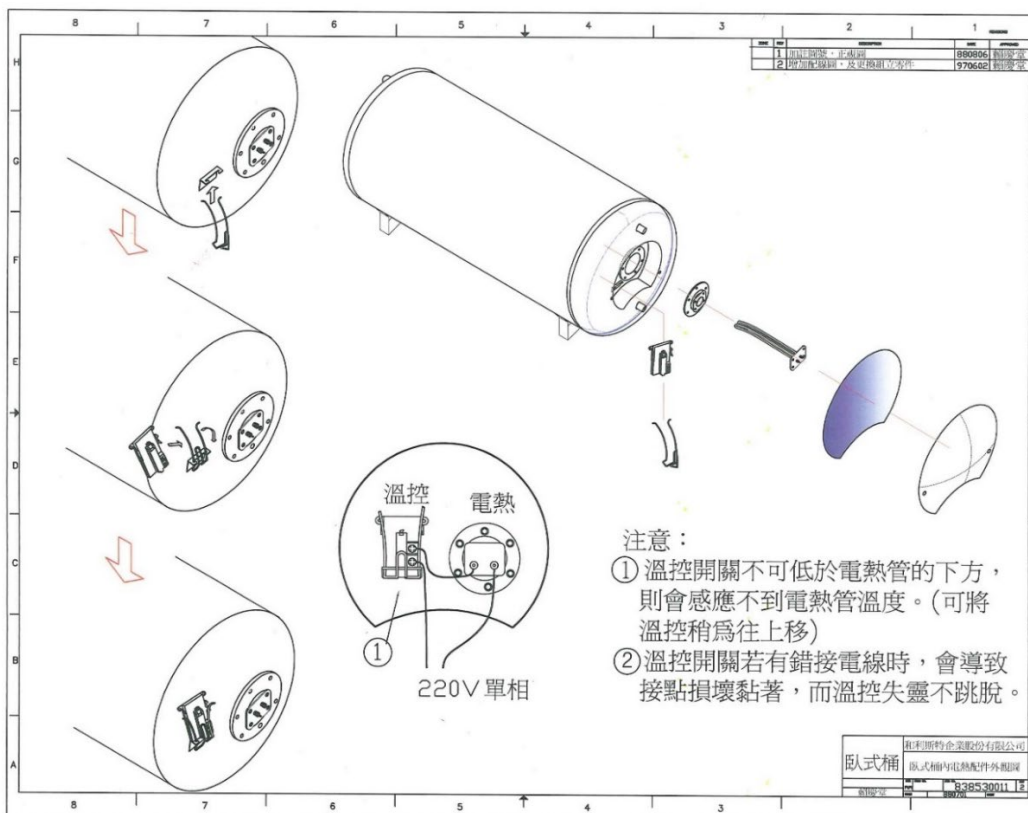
8 7 6 5 4 3 2 1

H G F E D C B A

| ZONE | REV | DESCRIPTION | DATE | APPROVED |
|---|---|---|---|---|
| | 1 | 加註開關，正面圖 | 880806 | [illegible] |
| | 2 | 增加配線圖，及更換組立零件 | 970602 | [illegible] |

溫控

電熱

①

220V單相

注意：
①溫控開關不可低於電熱管的下方，則會感應不到電熱管溫度。(可將溫控稍爲往上移)
②溫控開關若有錯接電線時，會導致接點損壞黏著，而溫控失靈不跳脫。

臥式桶

和利斯特企業股份有限公司

臥式桶內電熱配件外觀圖

838530011 2

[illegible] 880701

8 7 6 5 4 3